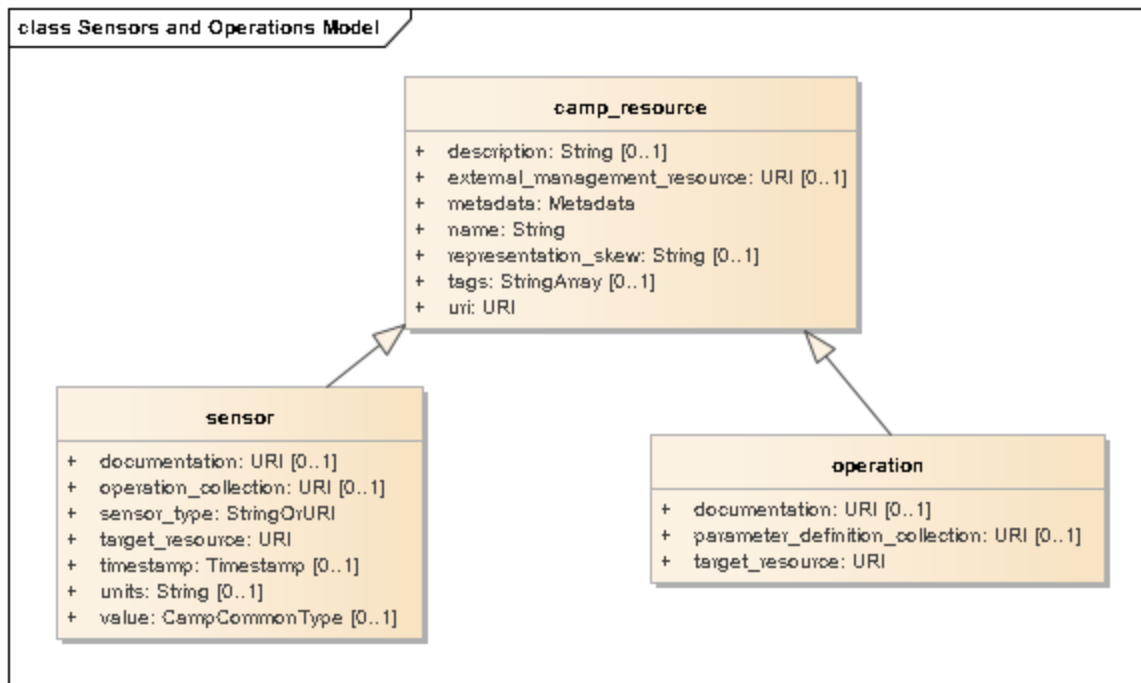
class Sensors and Operations Model

camp_resource

+ description: String [0..1]
+ external_management_resource: URI [0..1]
+ metadata: Metadata
+ name: String
+ representation_skew: String [0..1]
+ tags: StringArray [0..1]
+ uri: URI

sensor

+ documentation: URI [0..1]
+ operation_collection: URI [0..1]
+ sensor_type: StringOrURI
+ target_resource: URI
+ timestamp: Timestamp [0..1]
+ units: String [0..1]
+ value: CampCommonType [0..1]

operation

+ documentation: URI [0..1]
+ parameter_definition_collection: URI [0..1]
+ target_resource: URI